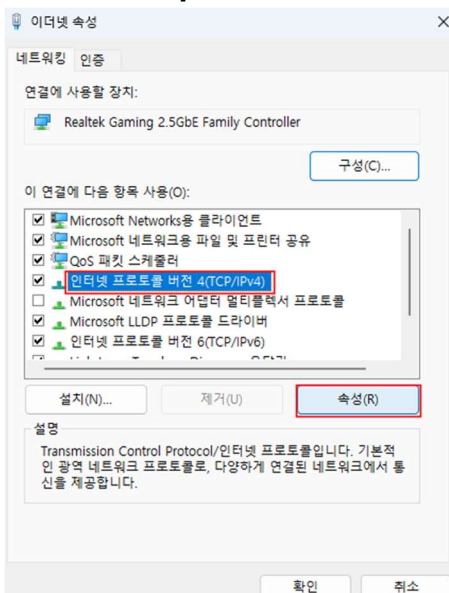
이더넷 속성

네트워킹 인증

연결에 사용할 장치:

Realtek Gaming 2.5GbE Family Controller

구성(C)...

이 연결에 다음 항목 사용(O):

Microsoft Networks용 클라이언트
Microsoft 네트워크용 파일 및 프린터 공유
QoS 패킷 스케줄러
인터넷 프로토콜 버전 4(TCP/IPv4)
Microsoft 네트워크 어댑터 멀티플렉서 프로토콜
Microsoft LLDP 프로토콜 드라이버
인터넷 프로토콜 버전 6(TCP/IPv6)
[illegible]

설치(N)... 제거(U) 속성(R)

설명

Transmission Control Protocol/인터넷 프로토콜입니다. 기본적인 광역 네트워크 프로토콜로, 다양하게 연결된 네트워크에서 통신을 제공합니다.

확인 취소